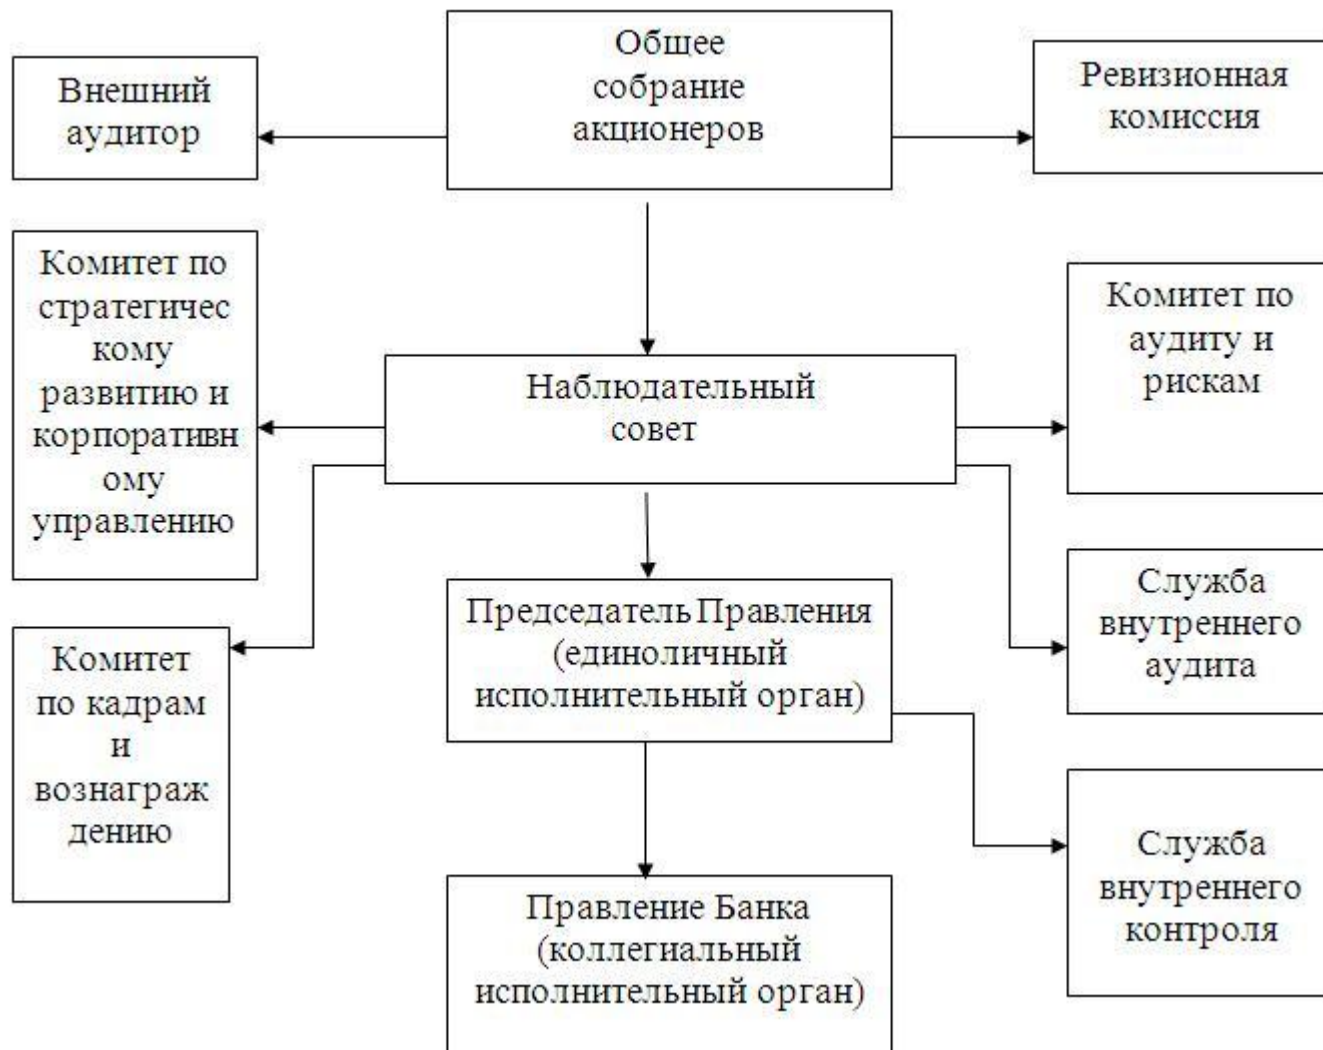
Внешний аудитор

Общее собрание акционеров

Ревизионная комиссия

Комитет по стратегичес кому развитию и корпоративн ому управлению

Наблюдательный совет

Комитет по аудиту и рискам

Комитет по кадрам и вознаграж дению

Председатель Правления (единоличный исполнительный орган)

Служба внутреннего аудита

Служба внутреннего контроля

Правление Банка (коллегиальный исполнительный орган)